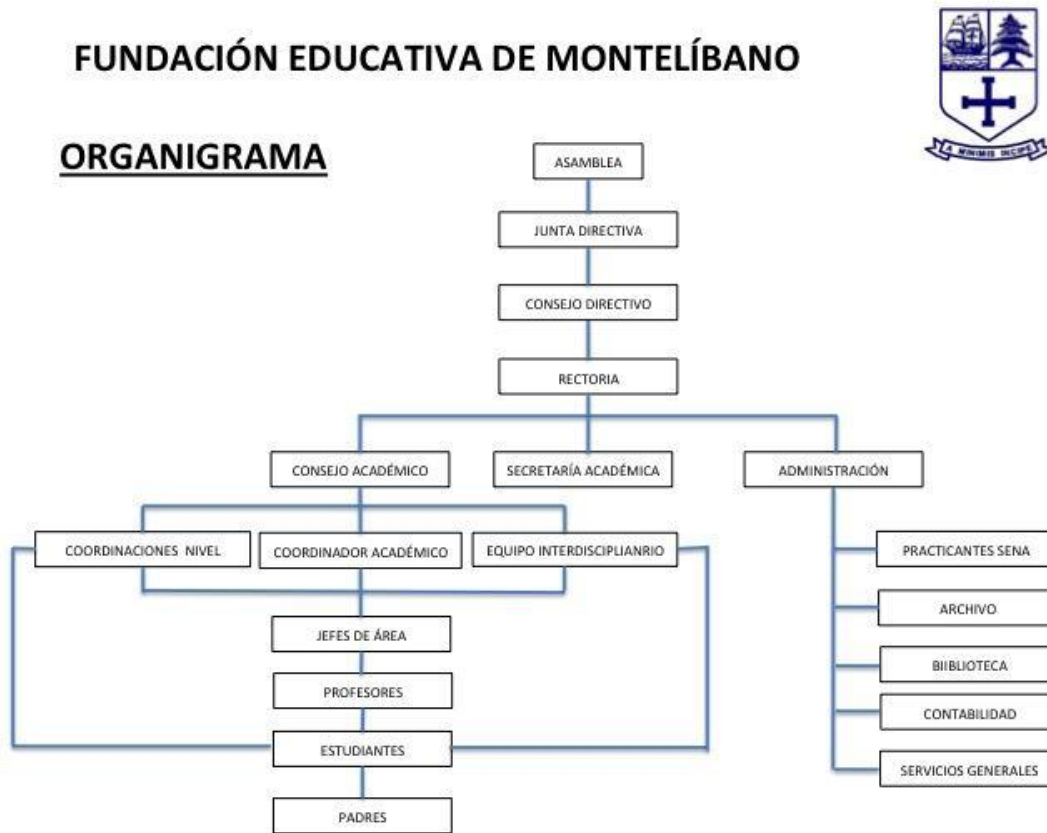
FUNDACIÓN EDUCATIVA DE MONTELÍBANO

A MINIMIS INCIPE

ORGANIGRAMA

ASAMBLEA

JUNTA DIRECTIVA

CONSEJO DIRECTIVO

RECTORIA

CONSEJO ACADÉMICO

SECRETARÍA ACADÉMICA

ADMINISTRACIÓN

COORDINACIONES NIVEL

COORDINADOR ACADÉMICO

EQUIPO INTERDISCIPLIANRIO

JEFES DE ÁREA

PROFESORES

ESTUDIANTES

PADRES

PRACTICANTES SENA

ARCHIVO

BIIBLIOTECA

CONTABILIDAD

SERVICIOS GENERALES